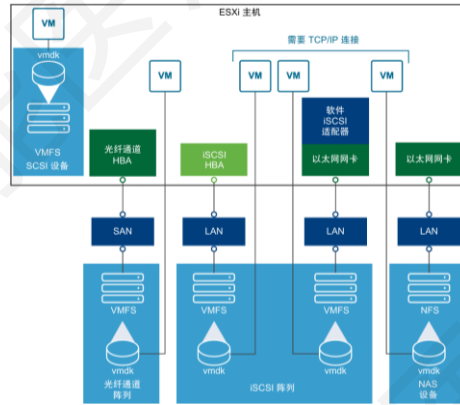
ESXi 主机

VM

vmdk

VMFS
SCSI 设备

需要 TCP/IP 连接

VM

VM

VM

VM

软件
iSCSI
适配器

光纤通道
HBA

iSCSI
HBA

以太网网卡

以太网网卡

SAN

LAN

LAN

LAN

VMFS

vmdk

光纤通道
阵列

VMFS

vmdk

VMFS

vmdk

iSCSI 阵列

NFS

vmdk

NAS
设备